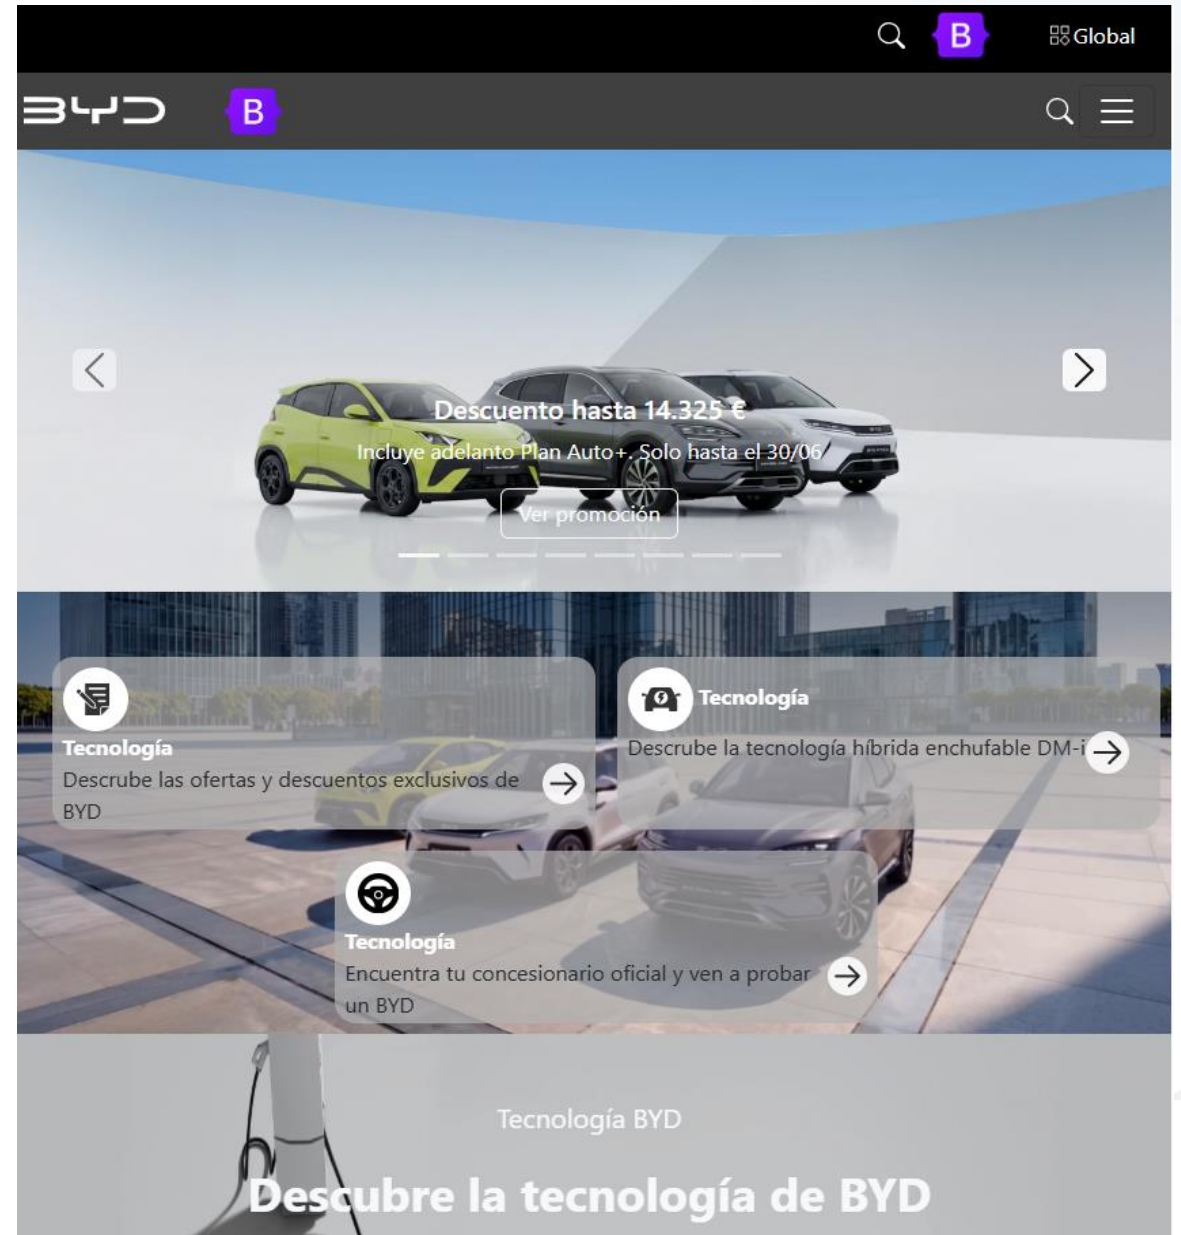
B Global

BYD B

Descuento hasta 14.325 €

Incluye adelanto Plan Auto+. Solo hasta el 30/06

Ver promoción

Tecnología
Descrube las ofertas y descuentos exclusivos de BYD

Tecnología
Descrube la tecnología híbrida enchufable DM-i

Tecnología
Encuentra tu concesionario oficial y ven a probar un BYD

Tecnología BYD

Descubre la tecnología de BYD